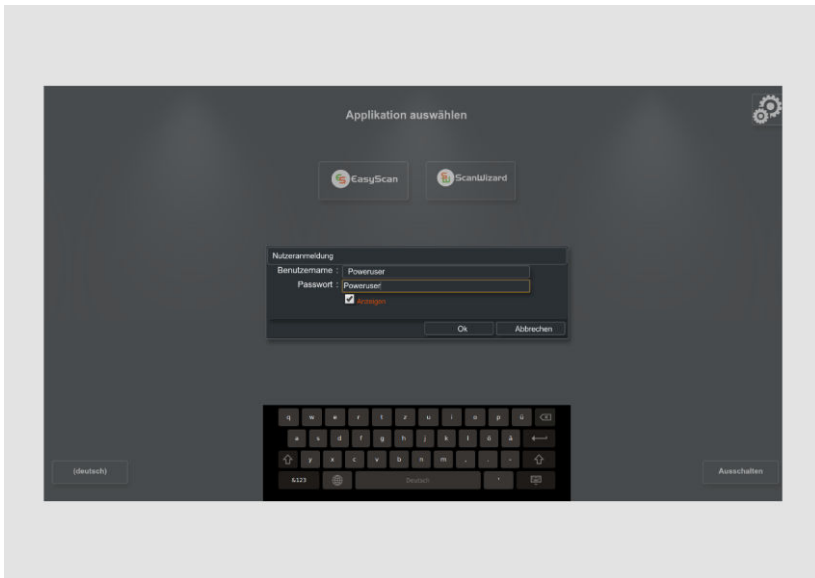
Applikation auswählen

EasyScan

ScanWizard

Nutzeranmeldung

Benutzername : Poweruser

Passwort : Poweruser!

Anzeigen

Ok

Abbrechen

q w e r t z u i o p ü

a s d f g h j k l ö ä

y x c v b n m , . -

&123

Deutsch

'

(deutsch)

Ausschalten